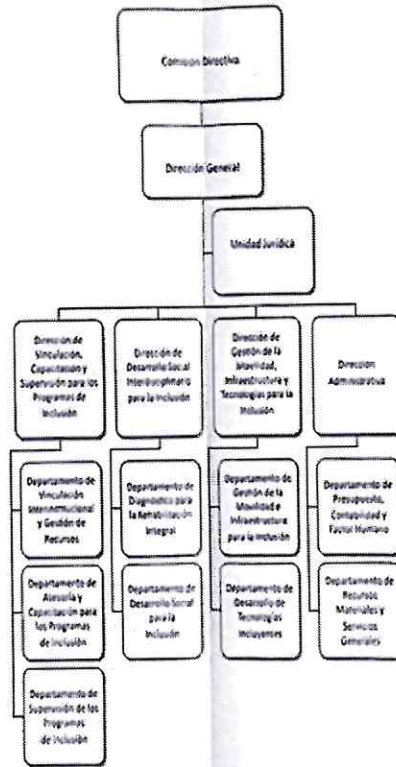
Comisión Directiva

Dirección General

Unidad Jurídica

Dirección de Vinculación, Capacitación y Supervisión para los Programas de Inclusión

Dirección de Desarrollo Social Interdisciplinario para la Inclusión

Dirección de Gestión de la Movilidad, Infraestructura y Tecnologías para la Inclusión

Dirección Administrativa

Departamento de Vinculación Interinstitucional y Gestión de Recursos

Departamento de Asesoría y Capacitación para los Programas de Inclusión

Departamento de Supervisión de los Programas de Inclusión

Departamento de Diagnóstico para la Rehabilitación Integral

Departamento de Desarrollo Social para la Inclusión

Departamento de Gestión de la Movilidad e Infraestructura para la Inclusión

Departamento de Desarrollo de Tecnologías Incluyentes

Departamento de Presupuesto, Contabilidad y Factor Humano

Departamento de Recursos Materiales y Servicios Generales